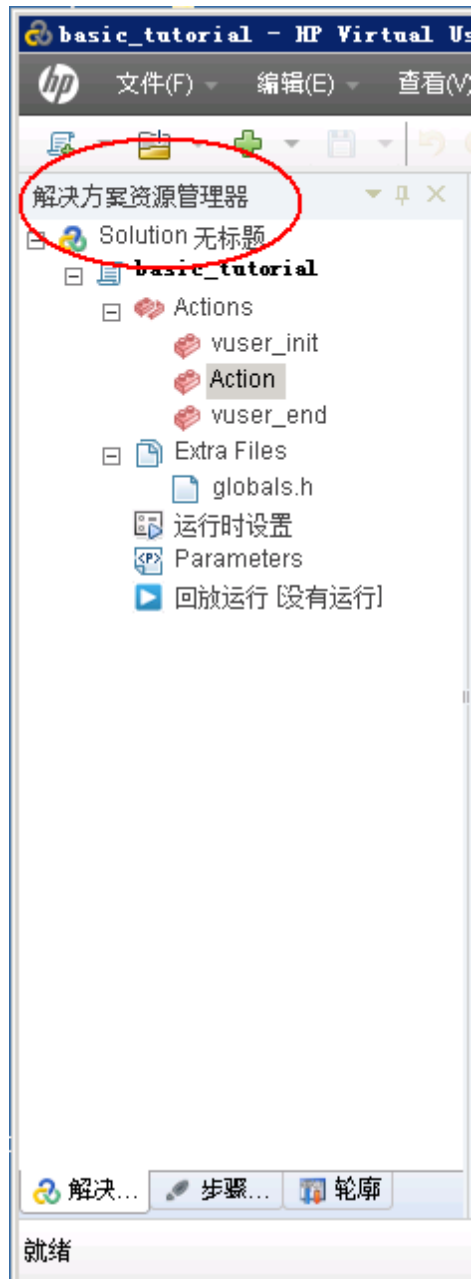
basic_tutorial - HP Virtual Us

文件(F) 编辑(E) 查看(V)

解决方案资源管理器

Solution 无标题
basic_tutorial
Actions
vuser_init
Action
vuser_end
Extra Files
globals.h
运行时设置
Parameters
回放运行 [没有运行]

解决... 步骤... 轮廓

就绪